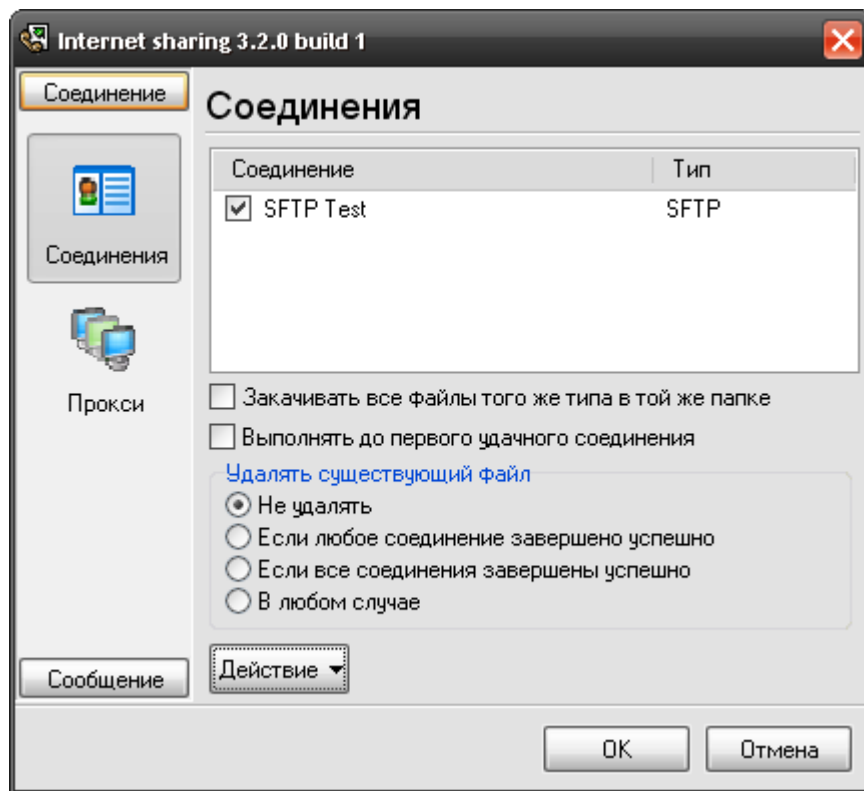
Internet sharing 3.2.0 build 1

Соединение

Соединения

Прокси

Сообщение

Соединения

| Соединение | Тип |
|---|---|
| SFTP Test | SFTP |

Закачивать все файлы того же типа в той же папке

Выполнять до первого удачного соединения

Удалять существующий файл

Не удалять

Если любое соединение завершено успешно

Если все соединения завершены успешно

В любом случае

Действие

OK

Отмена